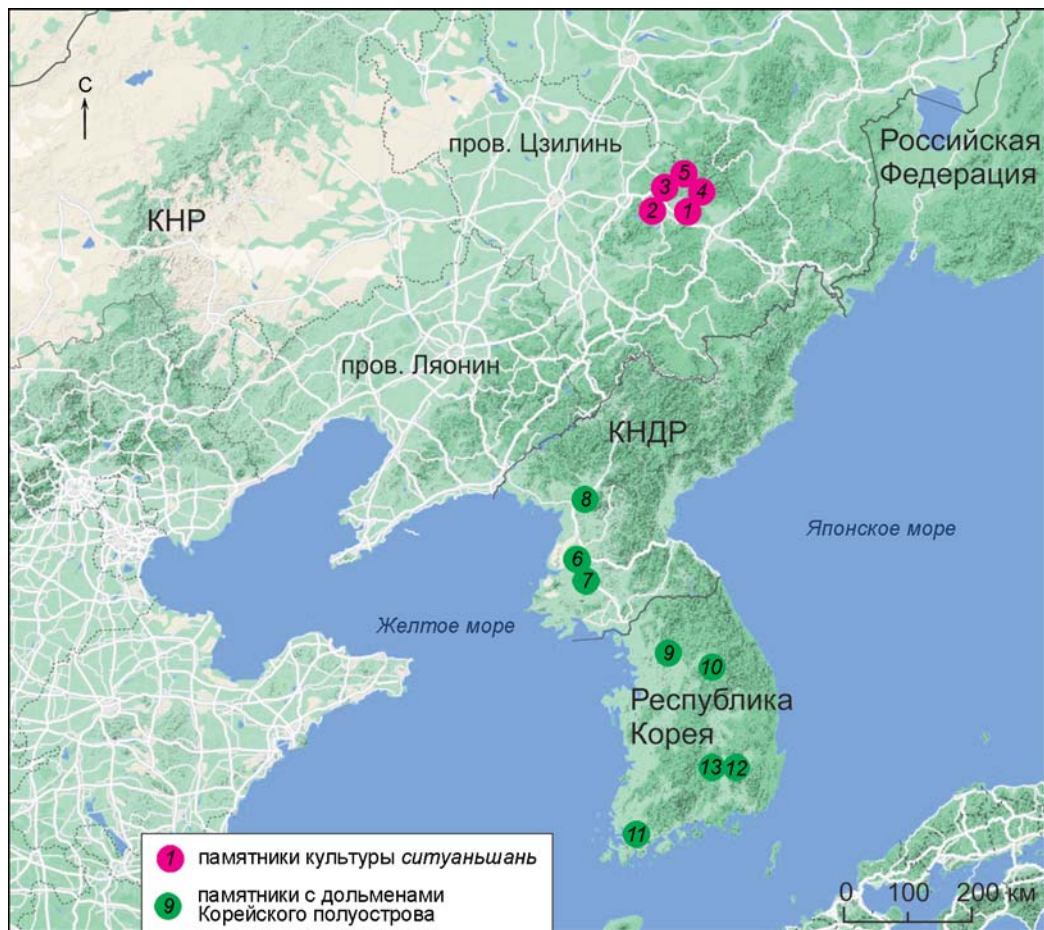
С

пров. Цзилинь

Российская Федерация

КНР

3 5 4
2 1

пров. Ляонин

КНДР

8

6
7

Японское море

Желтое море

9
10

Республика Корея

13 12

11

1 памятники культуры *ситуаньшань*

9 памятники с дольменами Корейского полуострова

0 100 200 км